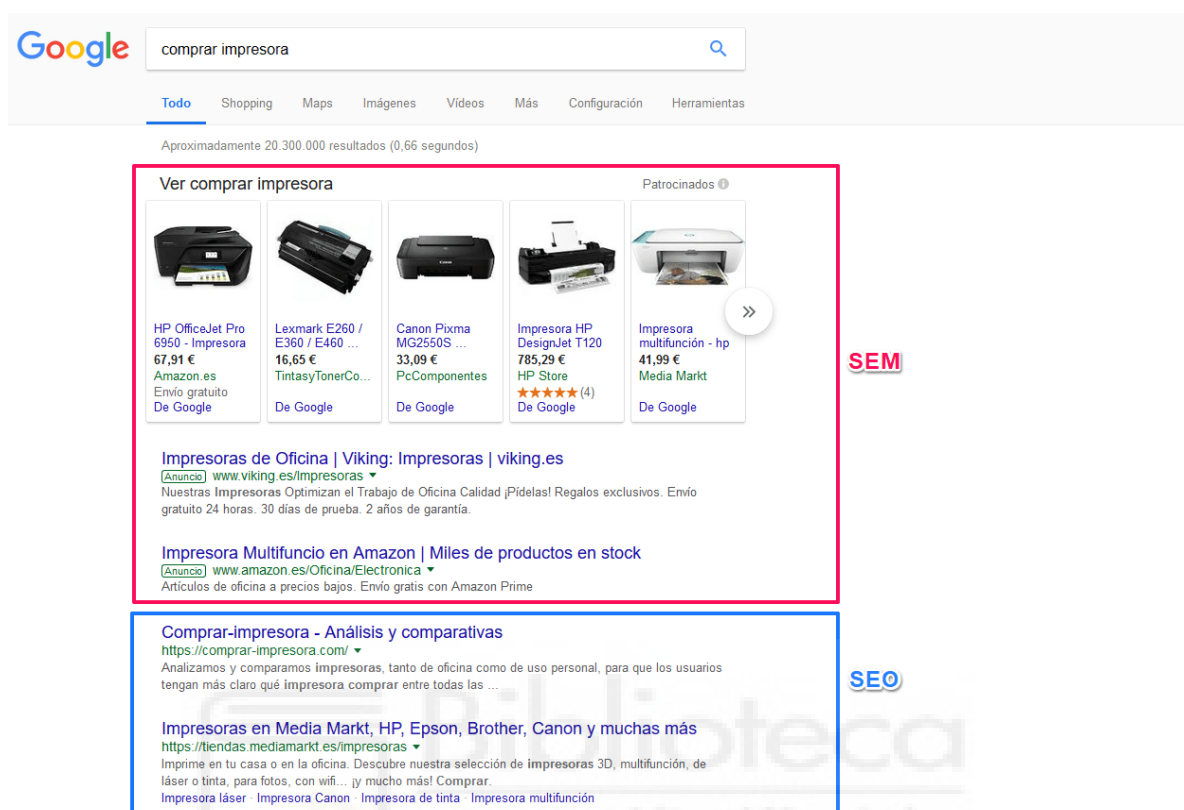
Google

comprar impresora

Todo Shopping Maps Imágenes Vídeos Más Configuración Herramientas

Aproximadamente 20.300.000 resultados (0,66 segundos)

Ver comprar impresora

Patrocinados

HP OfficeJet Pro 6950 - Impresora
67,91 €
Amazon.es
Envío gratuito
De Google

Lexmark E260 / E360 / E460 ...
16,65 €
TintasyTonerCo...
De Google

Canon Pixma MG2550S ...
33,09 €
PcComponentes
De Google

Impresora HP DesignJet T120
785,29 €
HP Store
★★★★★ (4)
De Google

Impresora multifunción - hp
41,99 €
Media Markt
De Google

SEM

Impresoras de Oficina | Viking: Impresoras | viking.es
Anuncio www.viking.es/Impresoras
Nuestras Impresoras Optimizan el Trabajo de Oficina Calidad ¡Pídelas! Regalos exclusivos. Envío gratuito 24 horas. 30 días de prueba. 2 años de garantía.

Impresora Multifuncio en Amazon | Miles de productos en stock
Anuncio www.amazon.es/Oficina/Electronica
Artículos de oficina a precios bajos. Envío gratis con Amazon Prime

Comprar-impresora - Análisis y comparativas
https://comprar-impresora.com/
Analizamos y comparamos impresoras, tanto de oficina como de uso personal, para que los usuarios tengan más claro qué impresora comprar entre todas las ...

SEO

Impresoras en Media Markt, HP, Epson, Brother, Canon y muchas más
https://tiendas.mediamarkt.es/impresoras
Imprime en tu casa o en la oficina. Descubre nuestra selección de impresoras 3D, multifunción, de láser o tinta, para fotos, con wifi... ¡y mucho más! Comprar.
Impresora láser · Impresora Canon · Impresora de tinta · Impresora multifunción

Biblioteca